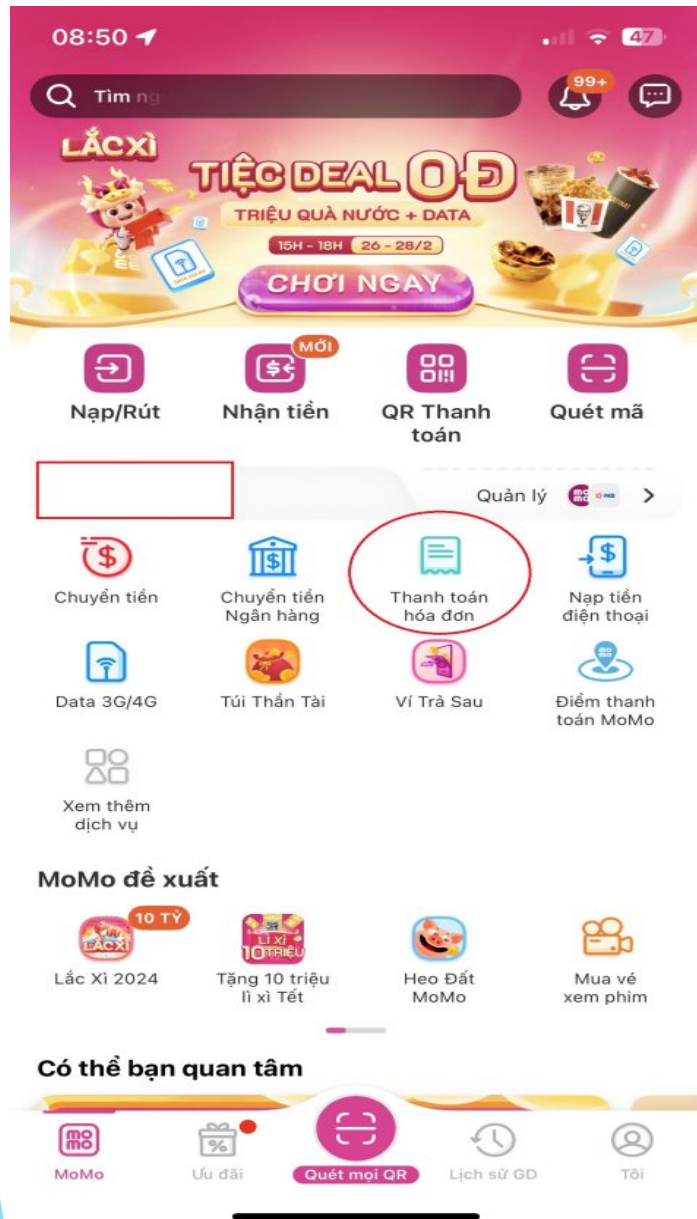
08:50
47
Tìm ng
99+

LẮC XÌ
TIỆC DEAL 0Đ
TRIỆU QUÀ NƯỚC + DATA
15H - 18H 26 - 28/2
CHƠI NGAY

Nạp/Rút
MỚI
Nhận tiền
QR Thanh toán
Quét mã

Quản lý

Chuyển tiền
Chuyển tiền Ngân hàng
Thanh toán hóa đơn
Nạp tiền điện thoại
Data 3G/4G
Túi Thần Tài
Ví Trả Sau
Điểm thanh toán MoMo
Xem thêm dịch vụ

MoMo đề xuất
10 TỶ
Lắc Xì 2024
Tặng 10 triệu lì xì Tết
Heo Đất MoMo
Mua vé xem phim

Có thể bạn quan tâm

MoMo
Ưu đãi
Quét mọi QR
Lịch sử GD
Tôi